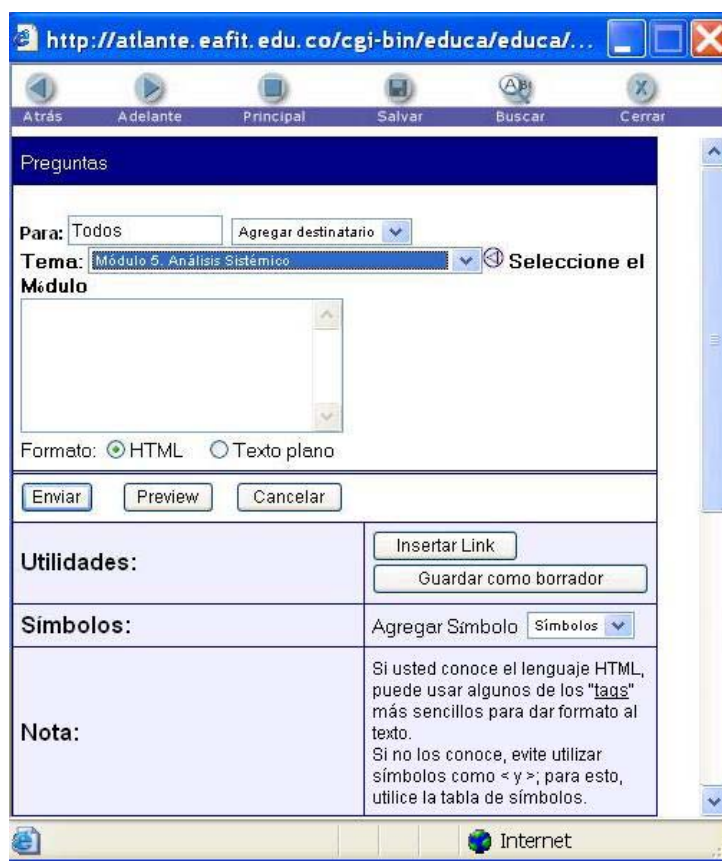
http://atlante.eafit.edu.co/cgi-bin/educa/educa/...

Atrás Adelante Principal Salvar Buscar Cerrar

Preguntas

Para: Todos Agregar destinatario
Tema: Módulo 5. Análisis Sistémico Seleccione el Módulo

Formato: HTML Texto plano

Enviar Preview Cancelar

| Utilidades: | Insertar Link<br>Guardar como borrador |
|---|---|
| Símbolos: | Agregar Símbolo Símbolos |
| Nota: | Si usted conoce el lenguaje HTML, puede usar algunos de los "tags" más sencillos para dar formato al texto.<br>Si no los conoce, evite utilizar símbolos como < y >; para esto, utilice la tabla de símbolos. |

Internet